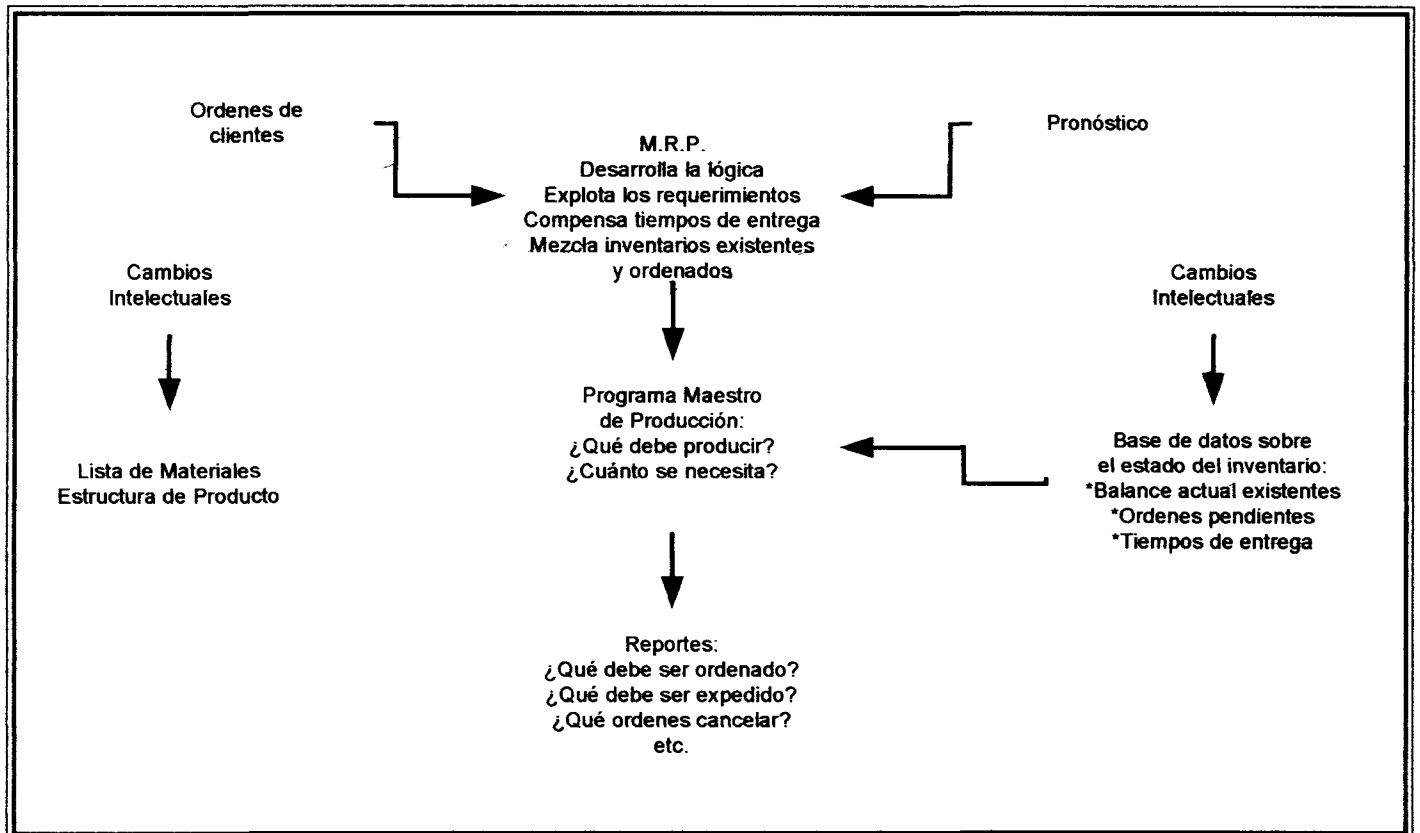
Ordenes de clientes

M.R.P.
Desarrolla la lógica
Explota los requerimientos
Compensa tiempos de entrega
Mezcla inventarios existentes
y ordenados

Pronóstico

Cambios
Intelectuales

Lista de Materiales
Estructura de Producto

Programa Maestro
de Producción:
¿Qué debe producir?
¿Cuánto se necesita?

Cambios
Intelectuales

Base de datos sobre
el estado del inventario:
*Balance actual existentes
*Ordenes pendientes
*Tiempos de entrega

Reportes:
¿Qué debe ser ordenado?
¿Qué debe ser expedido?
¿Qué ordenes cancelar?
etc.